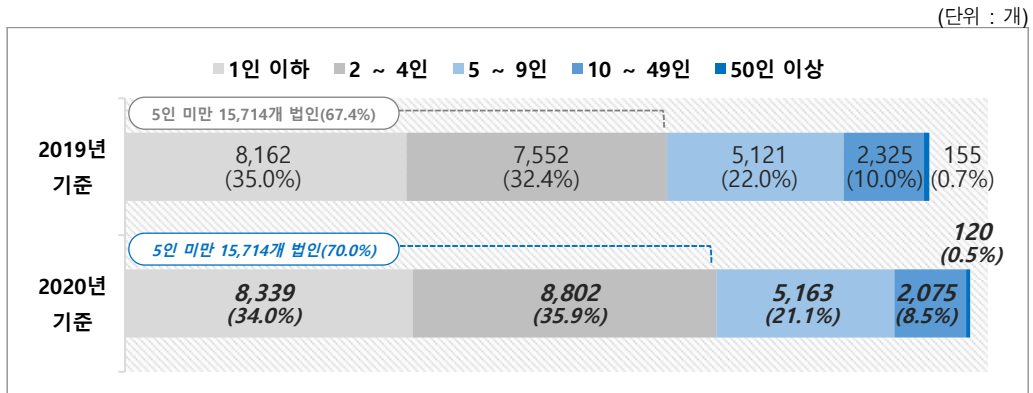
(단위 : 개)

1인 이하 2 ~ 4인 5 ~ 9인 10 ~ 49인 50인 이상

5인 미만 15,714개 법인(67.4%)

2019년 기준

8,162 (35.0%)

7,552 (32.4%)

5,121 (22.0%)

2,325 (10.0%)

155 (0.7%)

5인 미만 15,714개 법인(70.0%)

120 (0.5%)

2020년 기준

8,339 (34.0%)

8,802 (35.9%)

5,163 (21.1%)

2,075 (8.5%)